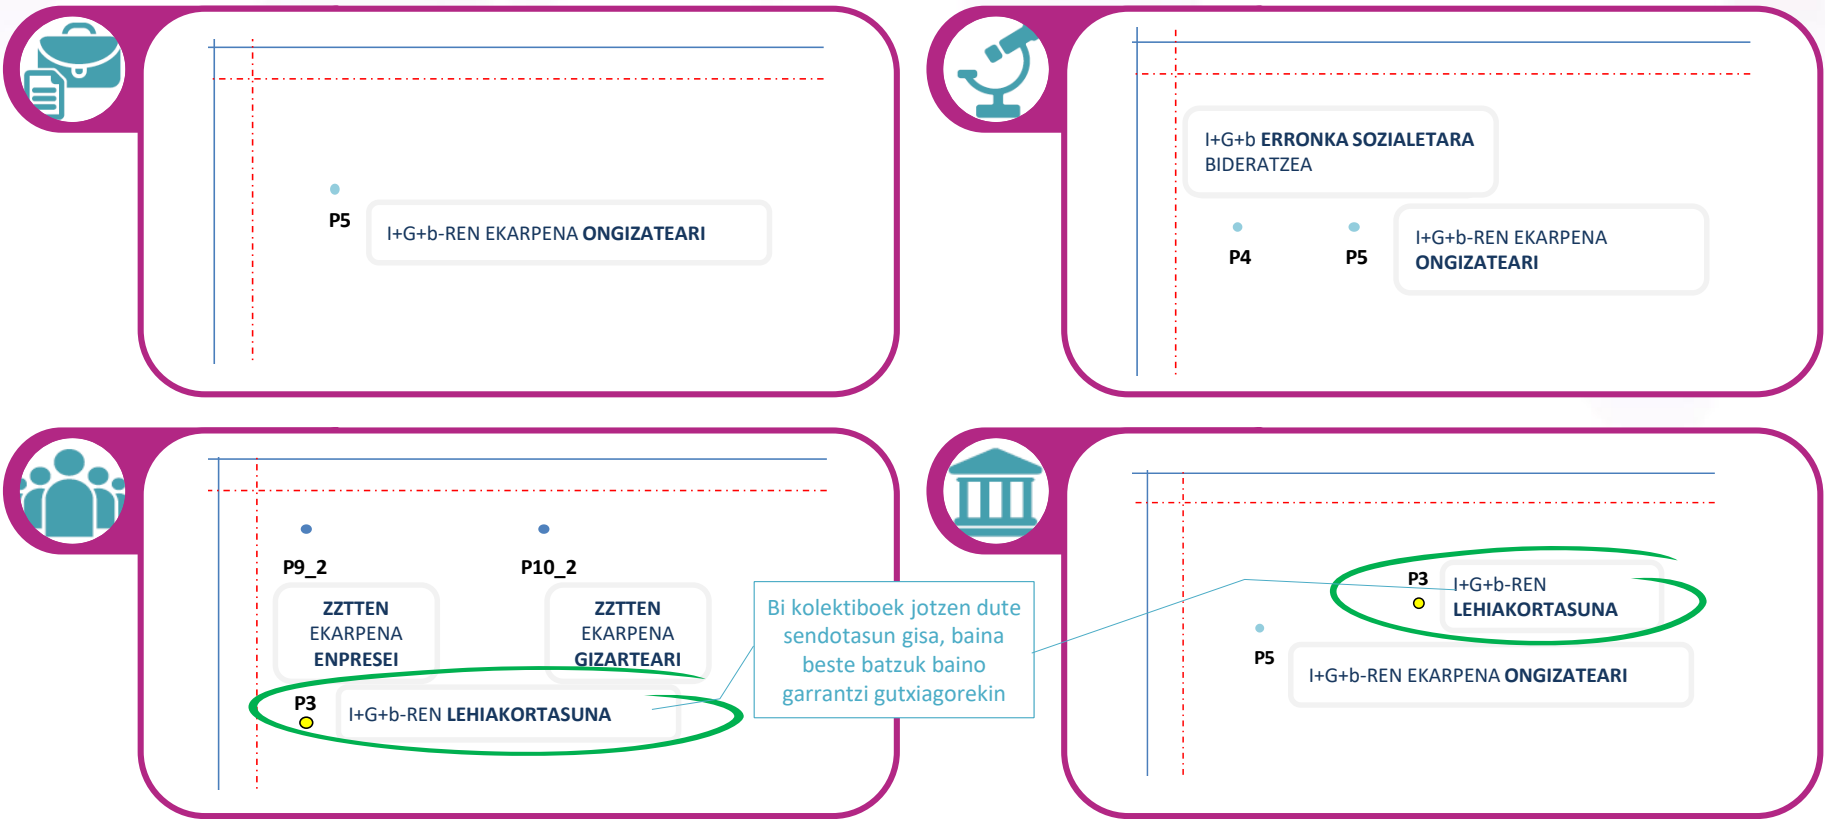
P5

I+G+b-REN EKARPENA **ONGIZATEARI**

I+G+b **ERRONKA SOZIALETARA** BIDERATZEA

P4

P5

I+G+b-REN EKARPENA **ONGIZATEARI**

P9_2

P10_2

**ZZTTEN** EKARPENA **ENPRESEI**

**ZZTTEN** EKARPENA **GIZARTEARI**

P3

I+G+b-REN **LEHIAKORTASUNA**

Bi kolektiboek jotzen dute sendotasun gisa, baina beste batzuk baino garrantzi gutxiagorekin

P3

I+G+b-REN **LEHIAKORTASUNA**

P5

I+G+b-REN EKARPENA **ONGIZATEARI**